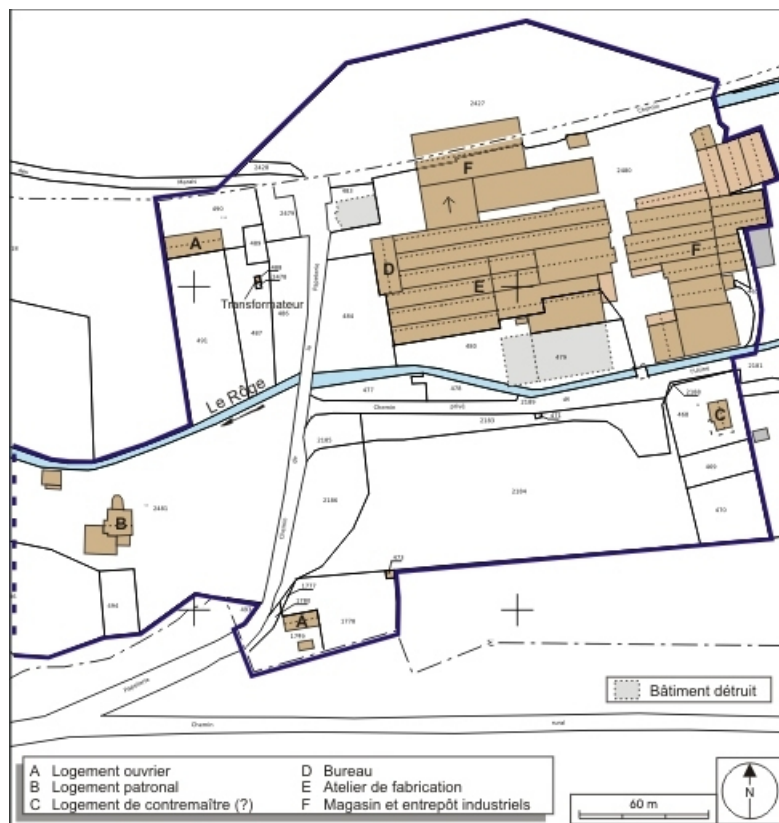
2427
2428
2479
2480
490
489
2478
488
A
B
Transformateur
491
487
486
D
F
F
E
484
480
479
477
478
2185
2183
Le Rôge
Chemin
2185
2186
2184
2389
468
C
469
470
2181
B
2481
494
473
1777
1780
A
1779
1781
1778
483
Chemin
rural
Bâtiment détruit

A Logement ouvrier
B Logement patronal
C Logement de contremaître (?)
D Bureau
E Atelier de fabrication
F Magasin et entrepôt industriels
60 m
N